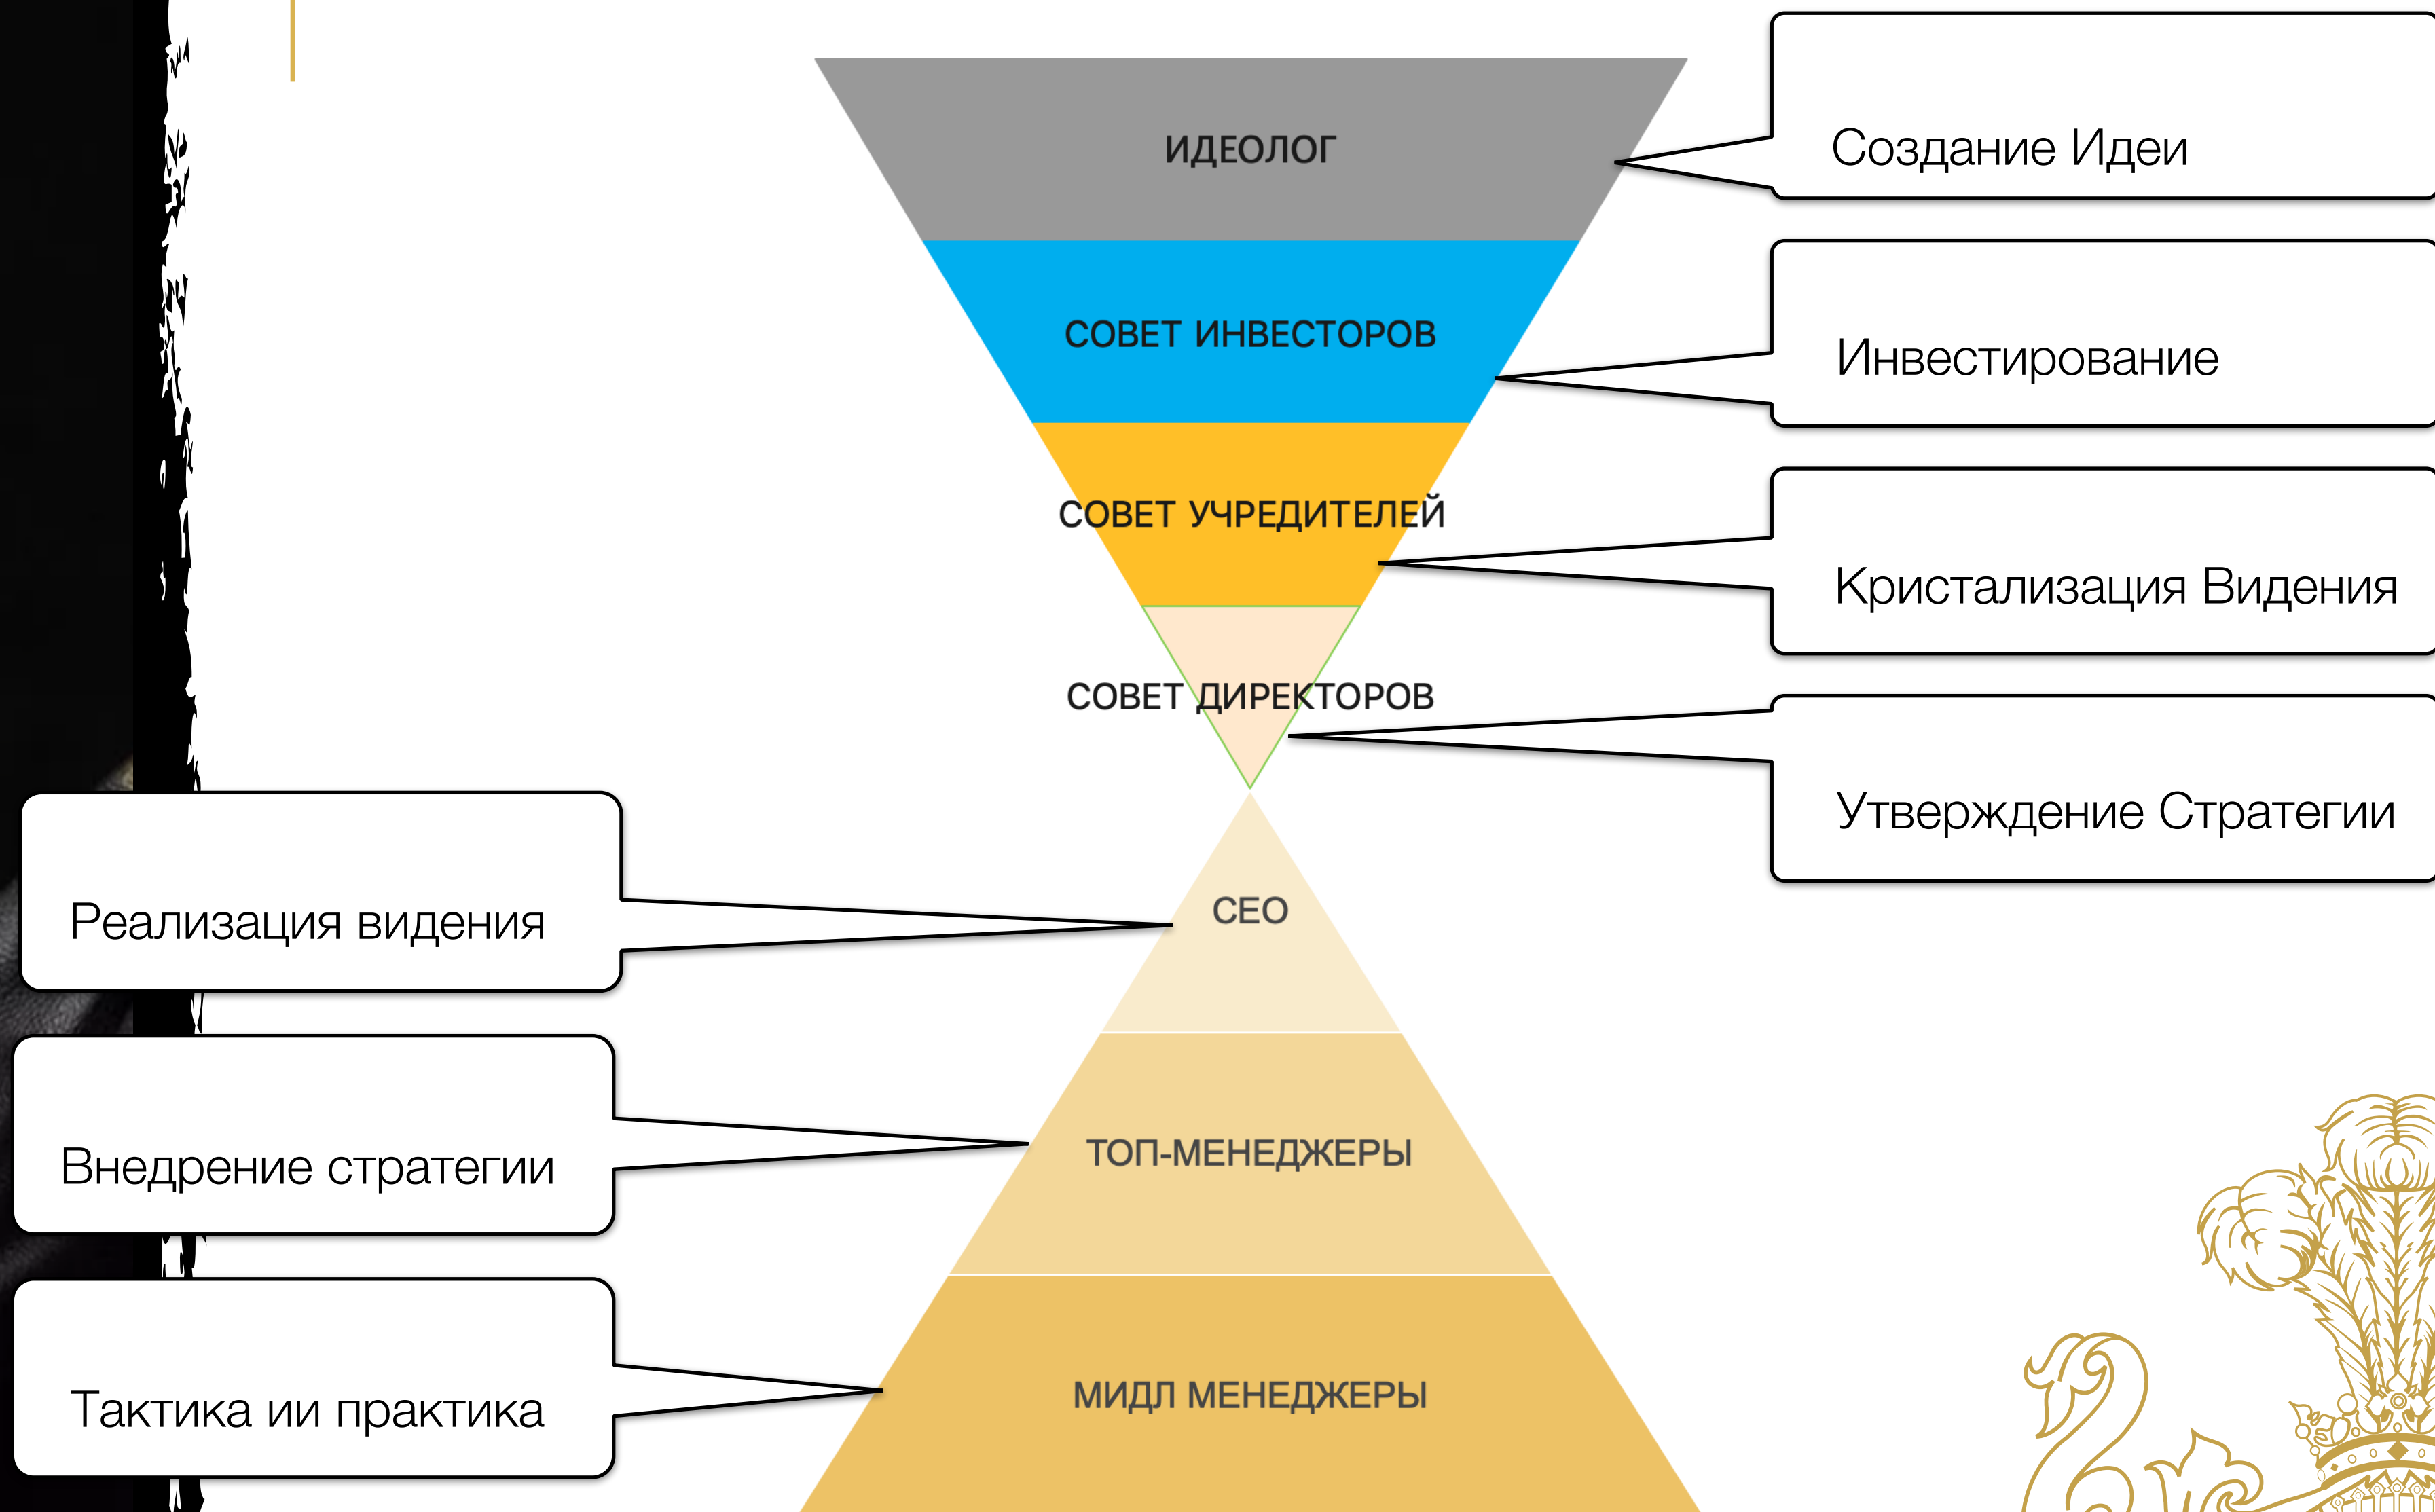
ИДЕОЛОГ

Создание Идеи

СОВЕТ ИНВЕСТОРОВ

Инвестирование

СОВЕТ УЧРЕДИТЕЛЕЙ

Кристализация Видения

СОВЕТ ДИРЕКТОРОВ

Утверждение Стратегии

Реализация видения

CEO

Внедрение стратегии

ТОП-МЕНЕДЖЕРЫ

Тактика ии практика

МИДЛ МЕНЕДЖЕРЫ